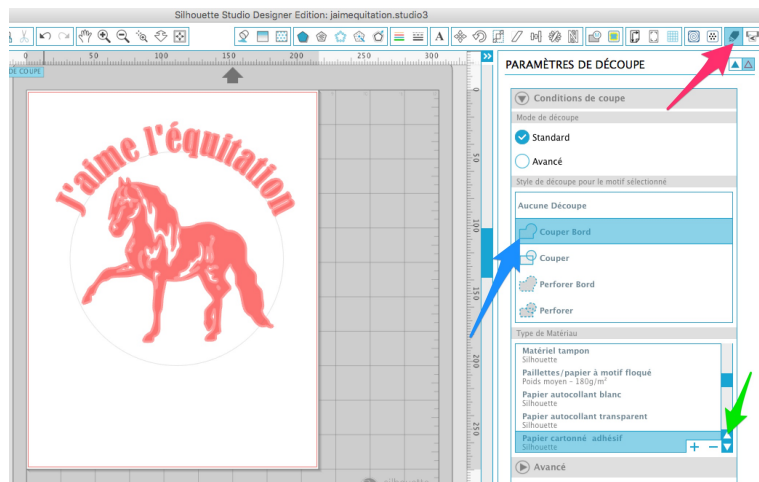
Silhouette Studio Designer Edition: jaimequitation.studio3

50
100
150
200
250
300

DE COUPE

J'aime l'équitation

PARAMÈTRES DE DÉCOUPE

Conditions de coupe

Mode de découpe

Standard

Avancé

Style de découpe pour le motif sélectionné

Aucune Découpe

Couper Bord

Couper

Perforer Bord

Perforer

Type de Matériau

Matériel tampon
Silhouette

Paillettes/papier à motif floqué
Poids moyen - 180g/m²

Papier autocollant blanc
Silhouette

Papier autocollant transparent
Silhouette

Papier cartonné adhésif
Silhouette

+ −

Avancé

50
100
150
200
250